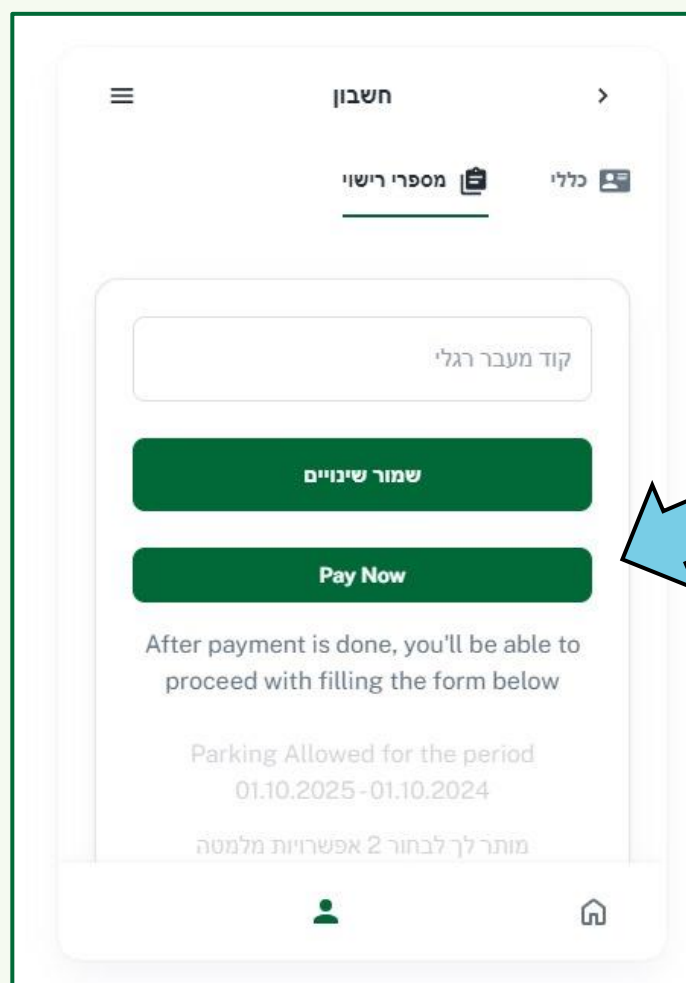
חשבון

מספרי רישוי
כללי

קוד מעבר רגלי

שמור שינויים

Pay Now

After payment is done, you'll be able to proceed with filling the form below

Parking Allowed for the period
01.10.2025 - 01.10.2024

מותר לך לבחור 2 אפשרויות מלמטה